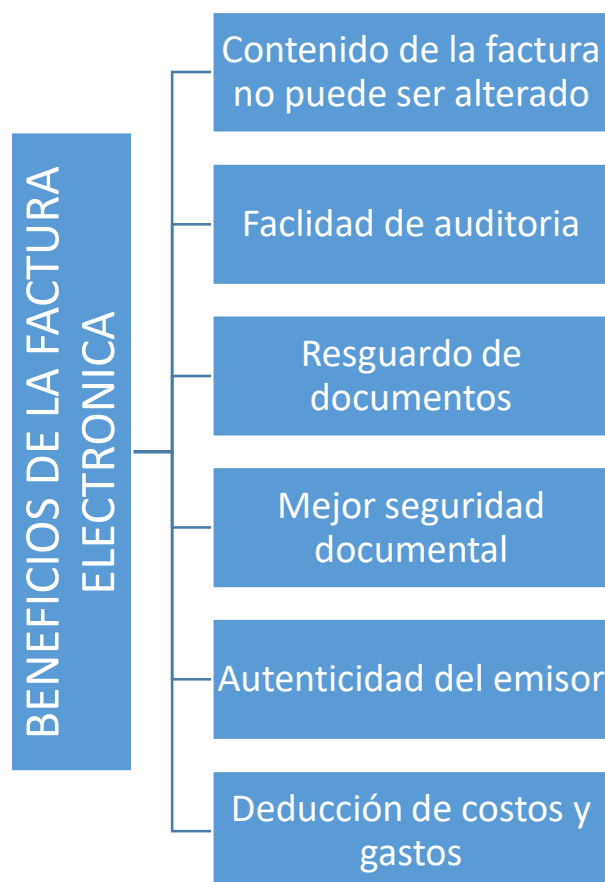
BENEFICIOS DE LA FACTURA ELECTRONICA

Contenido de la factura no puede ser alterado

Faclidad de auditoria

Resguardo de documentos

Mejor seguridad documental

Autenticidad del emisor

Deducción de costos y gastos